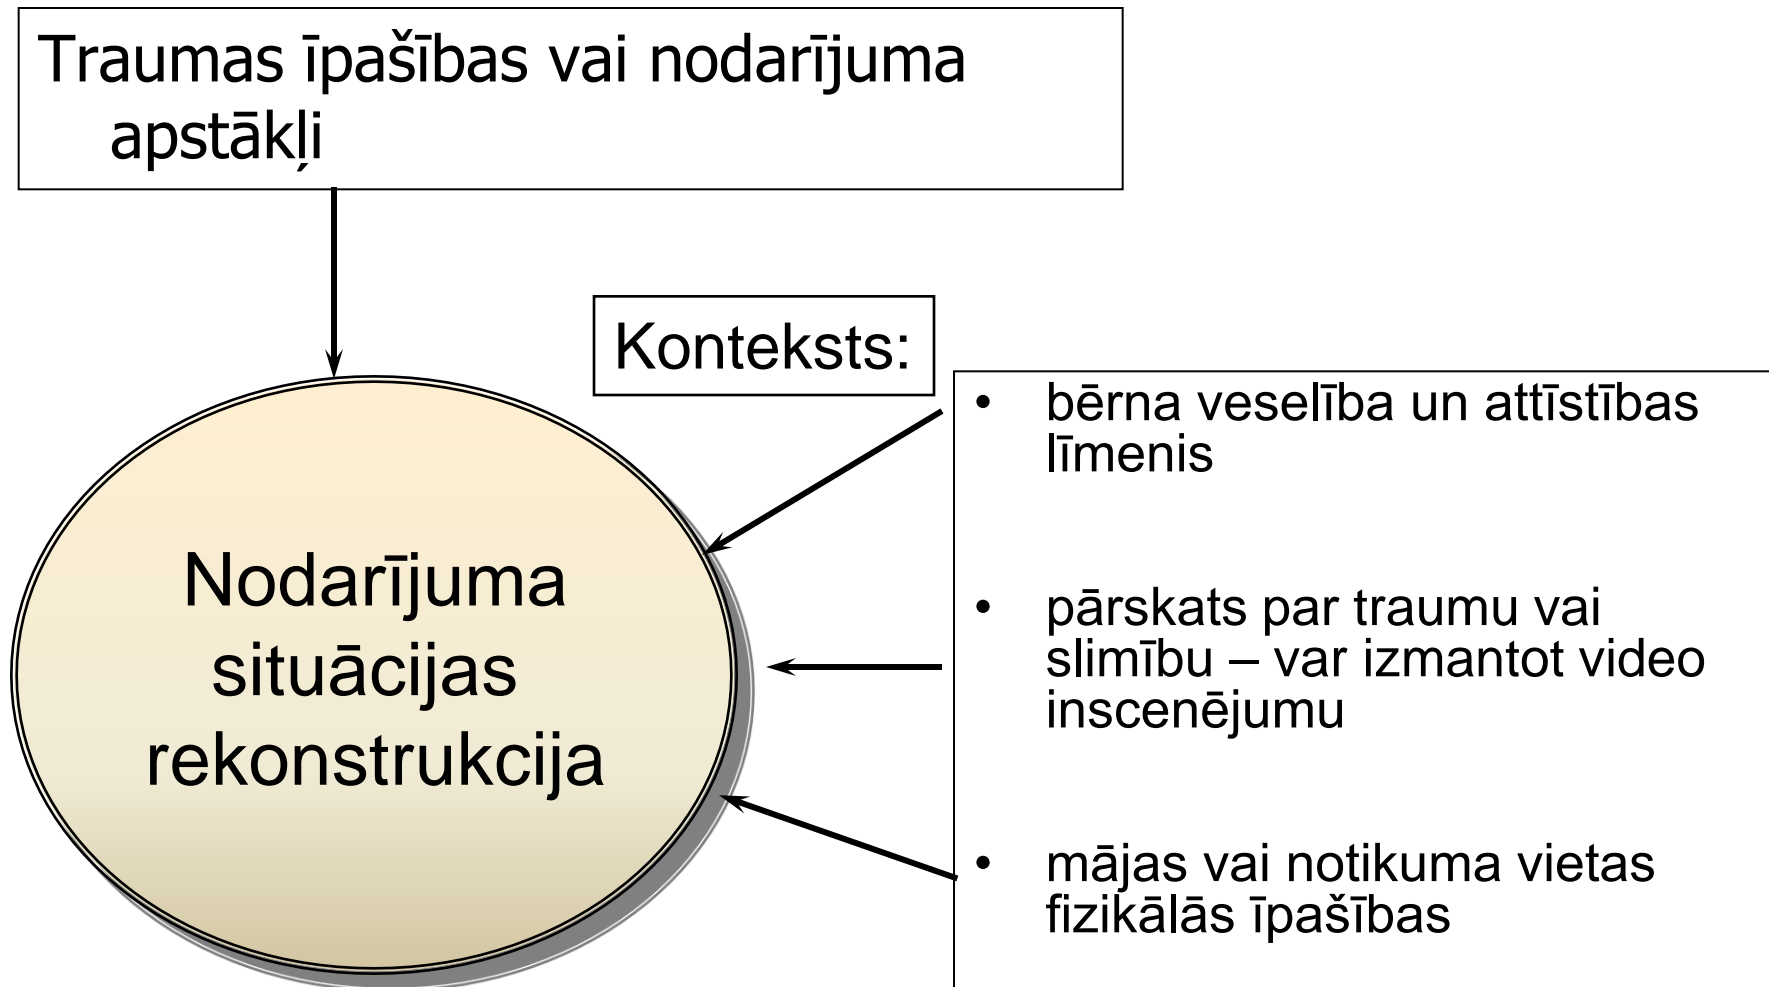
Traumas īpašības vai nodarījuma apstākļi

Konteksts:

Nodarījuma situācijas rekonstrukcija

• bērna veselība un attīstības līmenis

• pārskats par traumu vai slimību – var izmantot video inscenējumu

• mājas vai notikuma vietas fizikālās īpašības